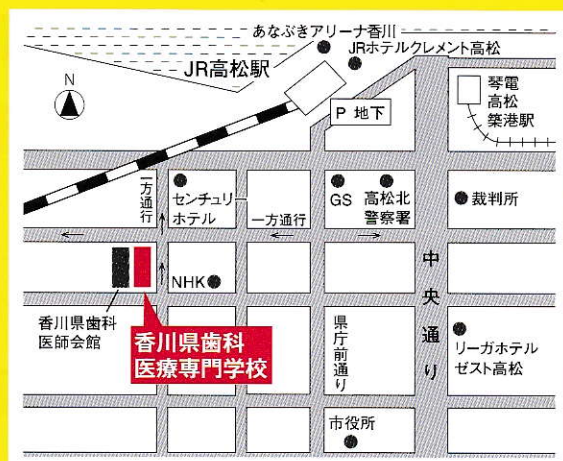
あなぶきアリーナ香川
JRホテルクレメント高松
JR高松駅
N
P 地下
琴電
高松
築港駅
一方通行
センチュリーホテル
一方通行
GS
高松北警察署
裁判所
NHK
中央通り
香川県歯科医師会館
香川県歯科
医療専門学校
県庁前通り
リーガホテルゼスト高松
市役所